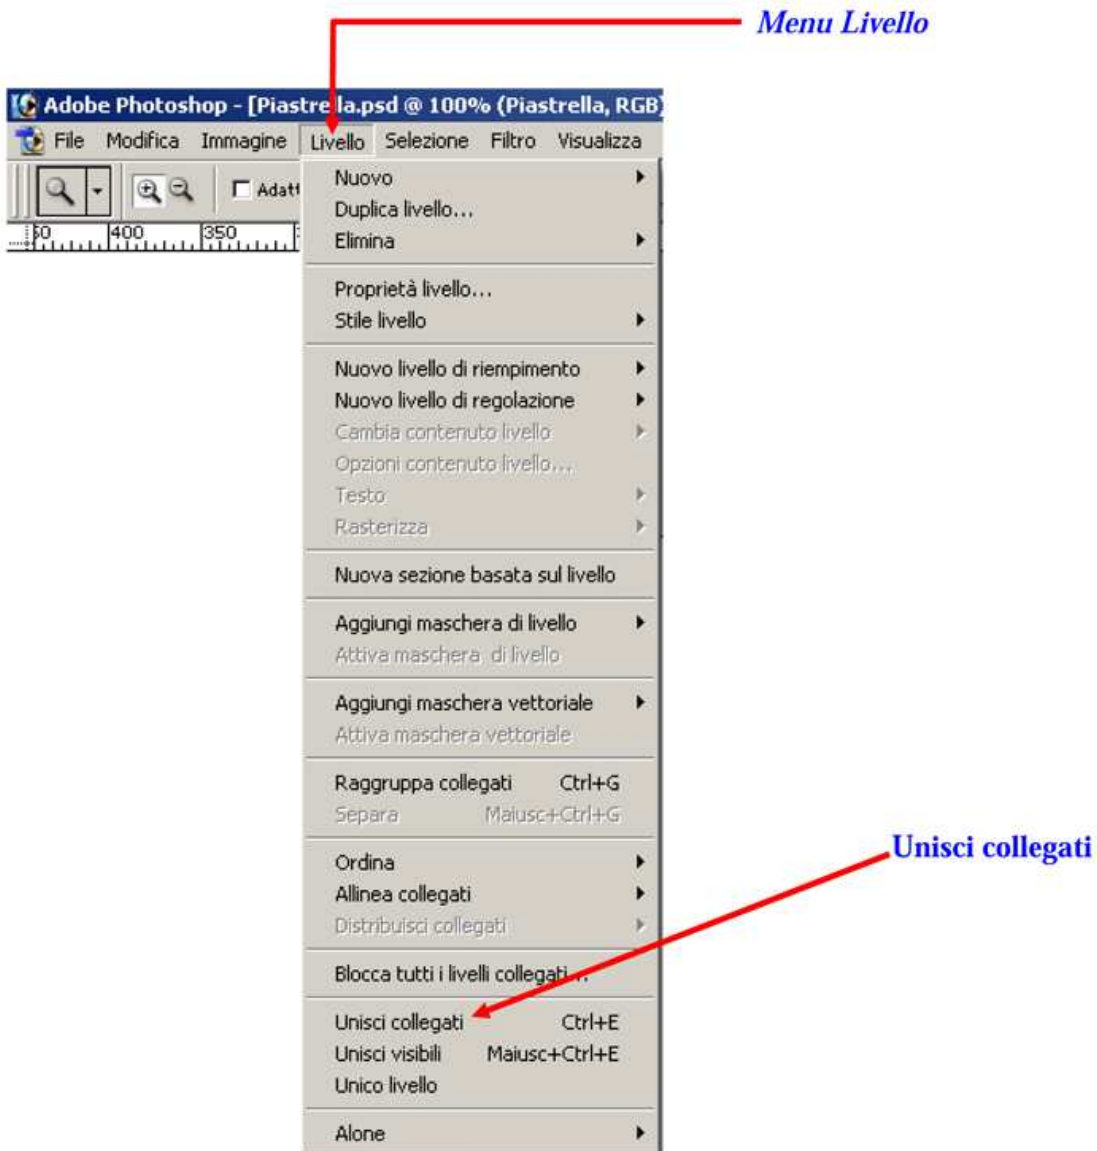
Menu Livello

Adobe Photoshop - [Piastrella.psd @ 100% (Piastrella, RGB)

File Modifica Immagine Livello Selezione Filtro Visualizza

Adatt

50 400 350

Nuovo
Duplica livello...
Elimina

Proprietà livello...
Stile livello

Nuovo livello di riempimento
Nuovo livello di regolazione
Cambia contenuto livello
Opzioni contenuto livello...
Testo
Rasterizza

Nuova sezione basata sul livello

Aggiungi maschera di livello
Attiva maschera di livello

Aggiungi maschera vettoriale
Attiva maschera vettoriale

Raggruppa collegati Ctrl+G
Separa Maiusc+Ctrl+G

Ordina
Allinea collegati
Distribuisci collegati

Blocca tutti i livelli collegati...

Unisci collegati Ctrl+E
Unisci visibili Maiusc+Ctrl+E
Unico livello

Alone

Unisci collegati